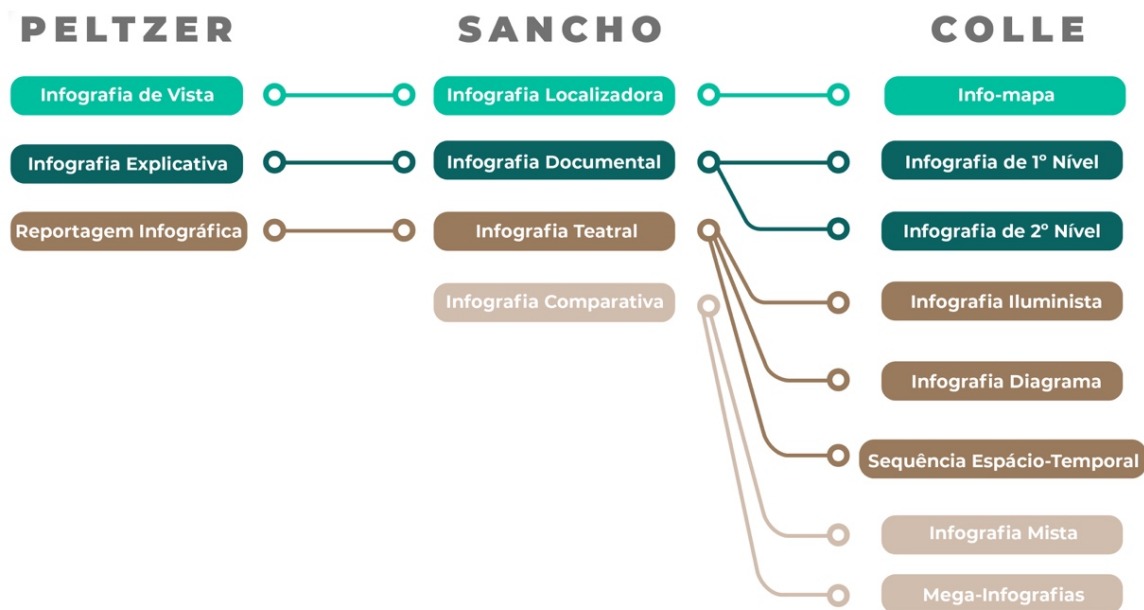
PELTZER

SANCHO

COLLE

Infografia de Vista

Infografia Localizadora

Info-mapa

Infografia Explicativa

Infografia Documental

Infografia de 1º Nível

Infografia de 2º Nível

Reportagem Infográfica

Infografia Teatral

Infografia Iluminista

Infografia Comparativa

Infografia Diagrama

Sequência Espácio-Temporal

Infografia Mista

Mega-Infografias